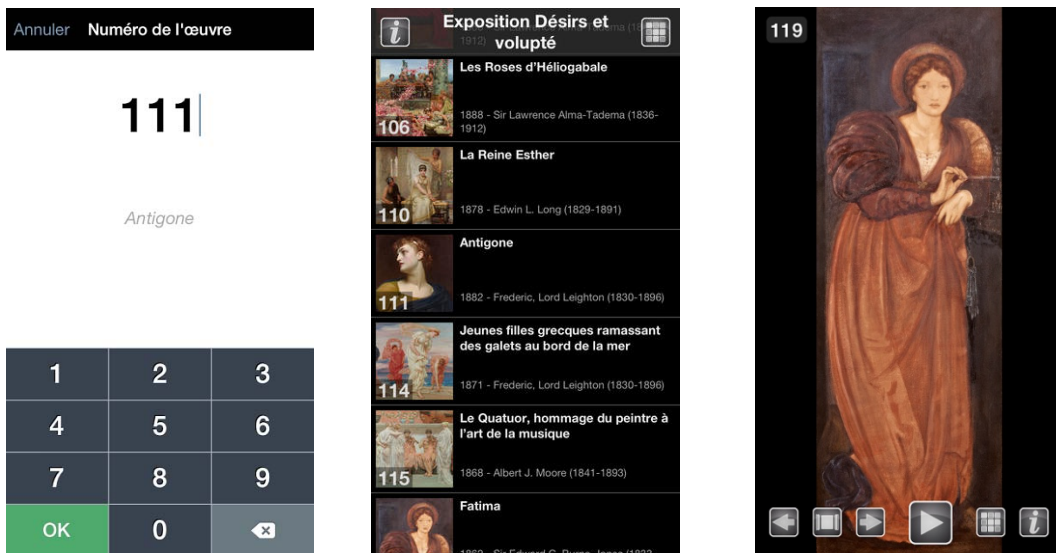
Annuler Numéro de l'œuvre

111

Antigone

| 1 | 2 | 3 |
|---|---|---|
| 4 | 5 | 6 |
| 7 | 8 | 9 |
| OK | 0 | |

Exposition Désirs et volupté

1912)

Les Roses d'Héliogabale

106

1888 - Sir Lawrence Alma-Tadema (1836-1912)

La Reine Esther

110

1878 - Edwin L. Long (1829-1891)

Antigone

111

1882 - Frederic, Lord Leighton (1830-1896)

Jeunes filles grecques ramassant des galets au bord de la mer

114

1871 - Frederic, Lord Leighton (1830-1896)

Le Quatuor, hommage du peintre à l'art de la musique

115

1868 - Albert J. Moore (1841-1893)

Fatima

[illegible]

119